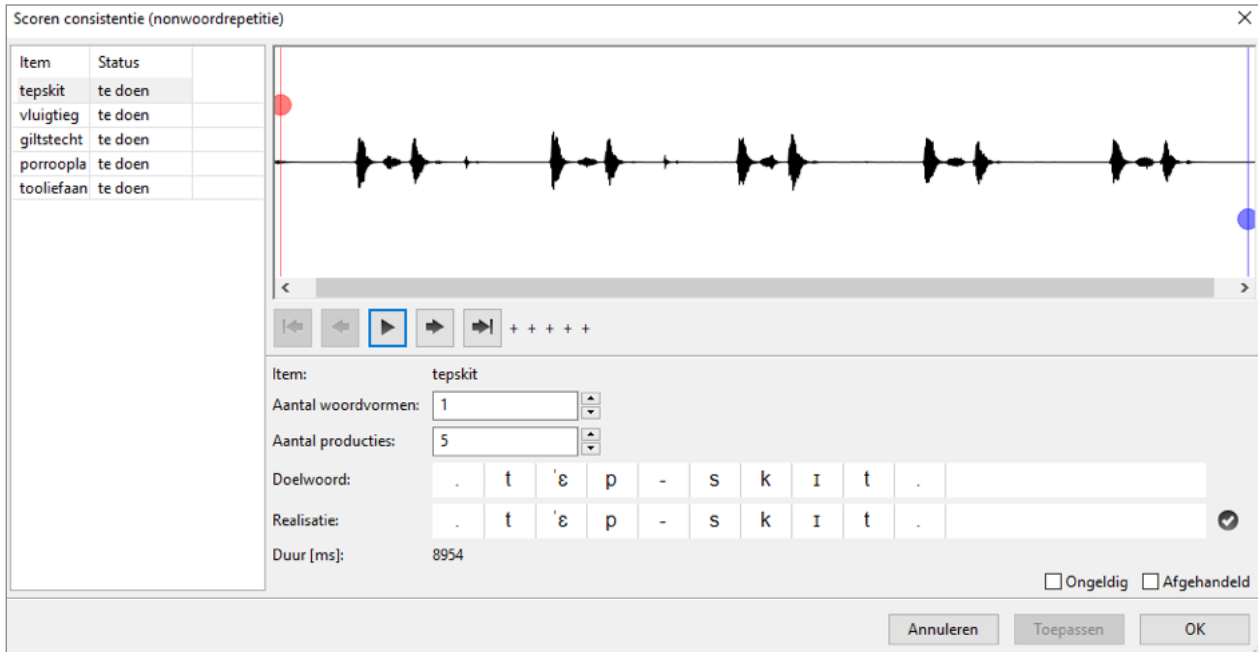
Scoren consistentie (nonwoordrepetitie)

| Item | Status |
|---|---|
| tepskit | te doen |
| vluigtieg | te doen |
| giltstecht | te doen |
| porroopla | te doen |
| tooliefaan | te doen |

+ + + + +

Item: tepskit

Aantal woordvormen: 1

Aantal producties: 5

Doelwoord: . t ˈɛ p - s k ɪ t .

Realisatie: . t ˈɛ p - s k ɪ t .

Duur [ms]: 8954

Ongeldig Afgehandeld

Annuleren Toepassen OK